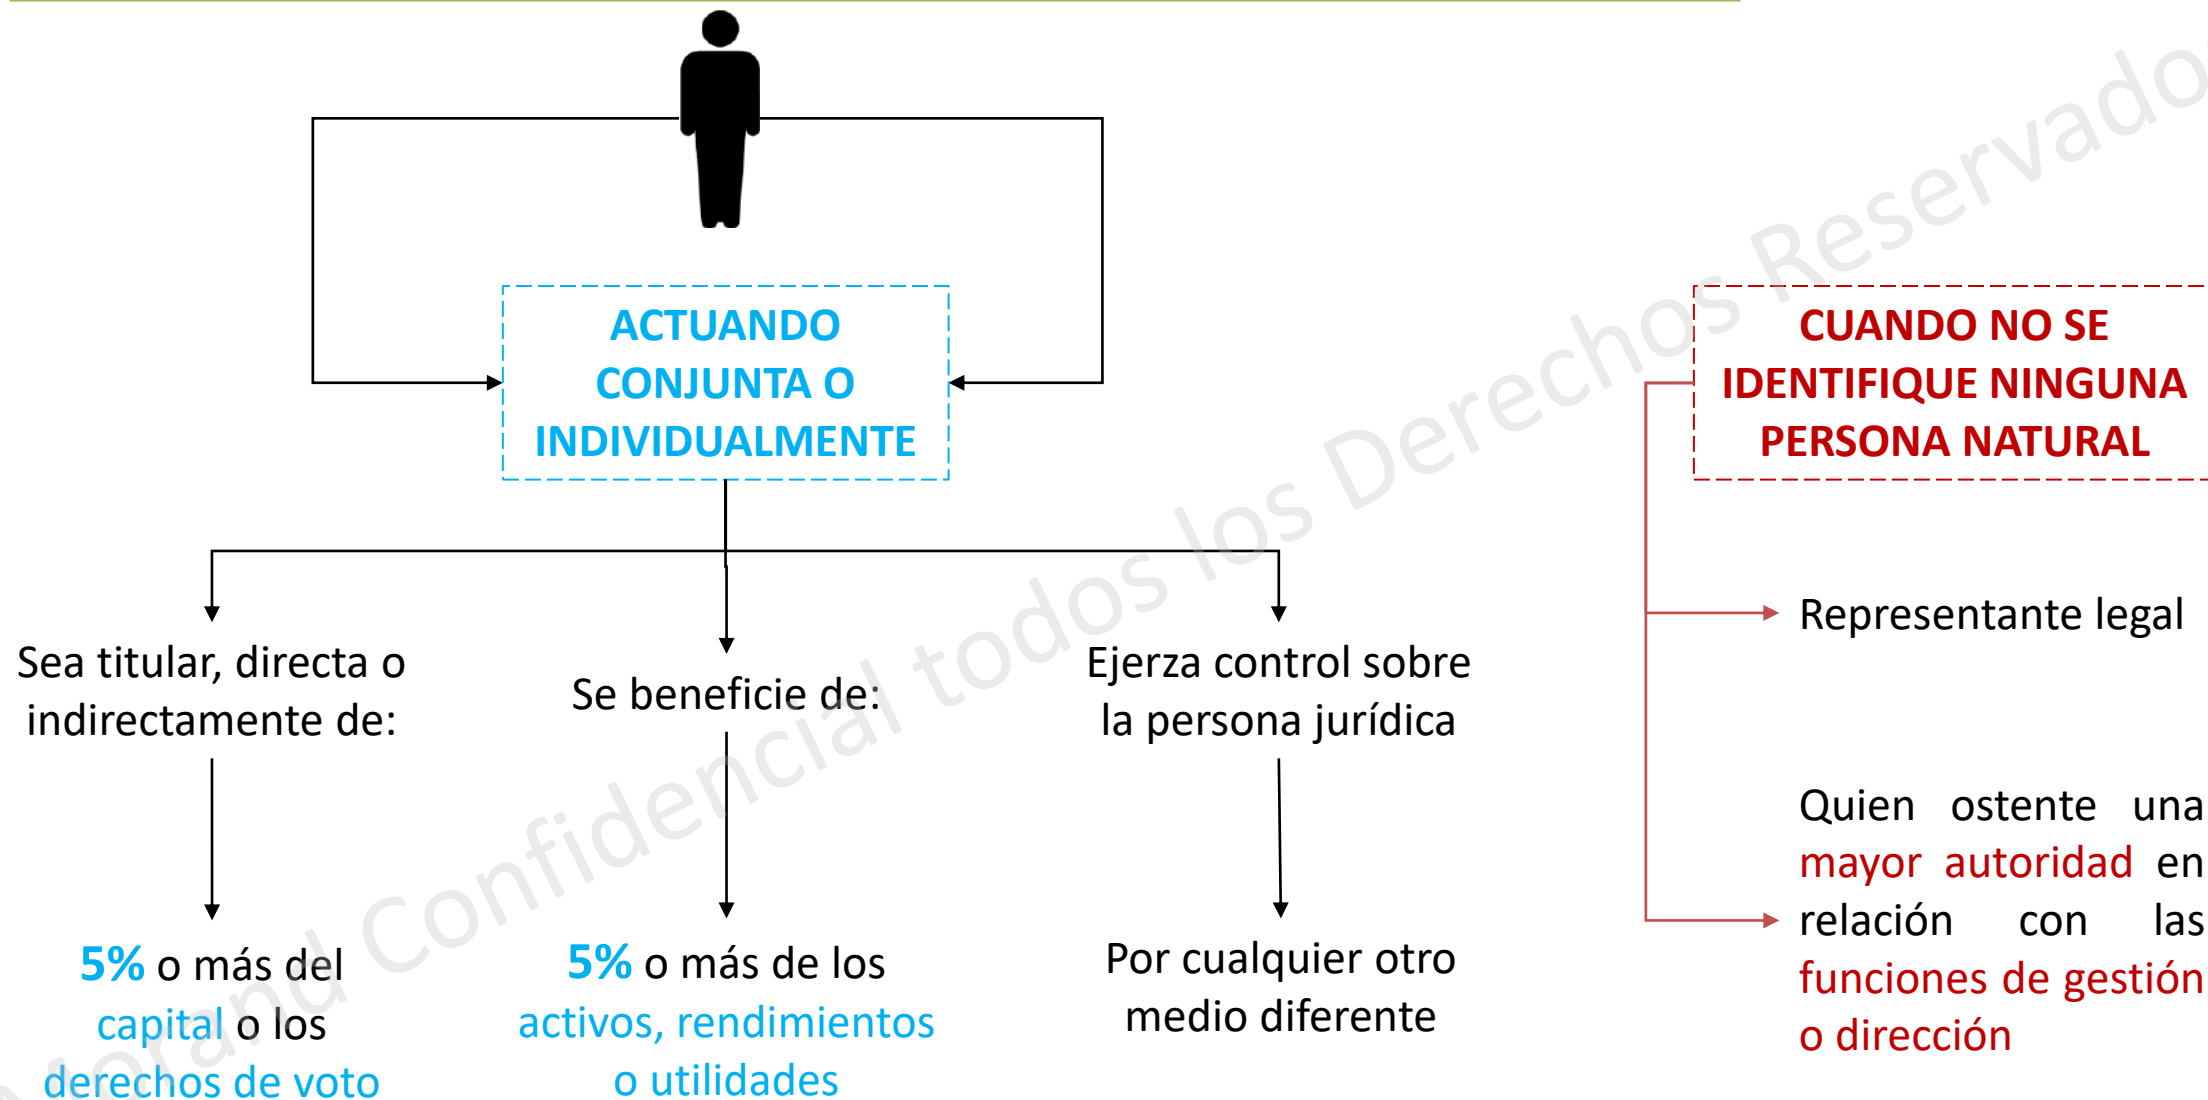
ACTUANDO CONJUNTA O INDIVIDUALMENTE

CUANDO NO SE IDENTIFIQUE NINGUNA PERSONA NATURAL

Sea titular, directa o indirectamente de:

Se beneficie de:

Ejerza control sobre la persona jurídica

Representante legal

Quien ostente una mayor autoridad en relación con las funciones de gestión o dirección

5% o más del capital o los derechos de voto

5% o más de los activos, rendimientos o utilidades

Por cualquier otro medio diferente

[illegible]orand Confidencial todos los Derechos Reservado